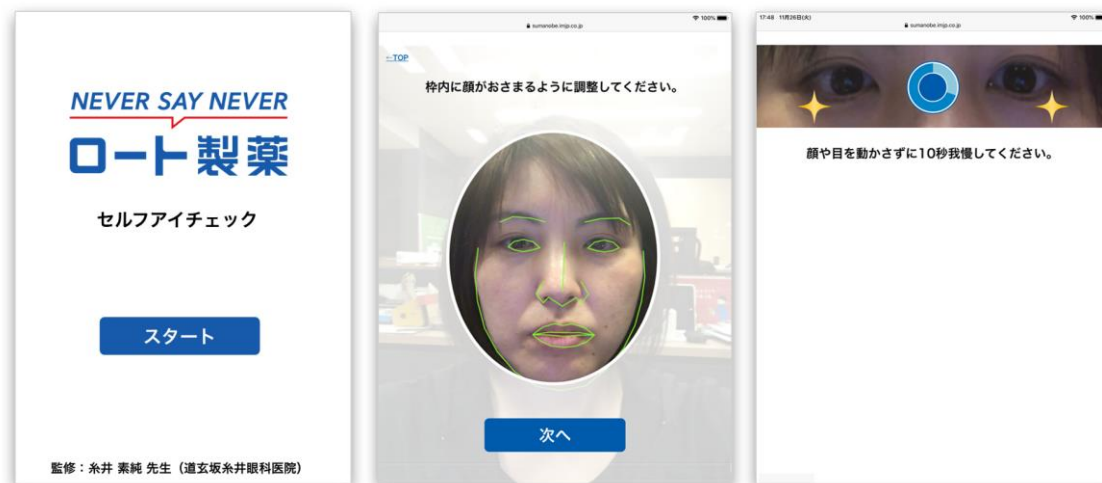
NEVER SAY NEVER

ロート製薬

セルフアイチェック

スタート

監修：糸井 素純 先生（道玄坂糸井眼科医院）

100%

sumanobe.imjp.co.jp

←TOP

枠内に顔がおさまるように調整してください。

次へ

17:48 11月26日(火)

sumanobe.imjp.co.jp

100%

顔や目を動かさずに10秒我慢してください。